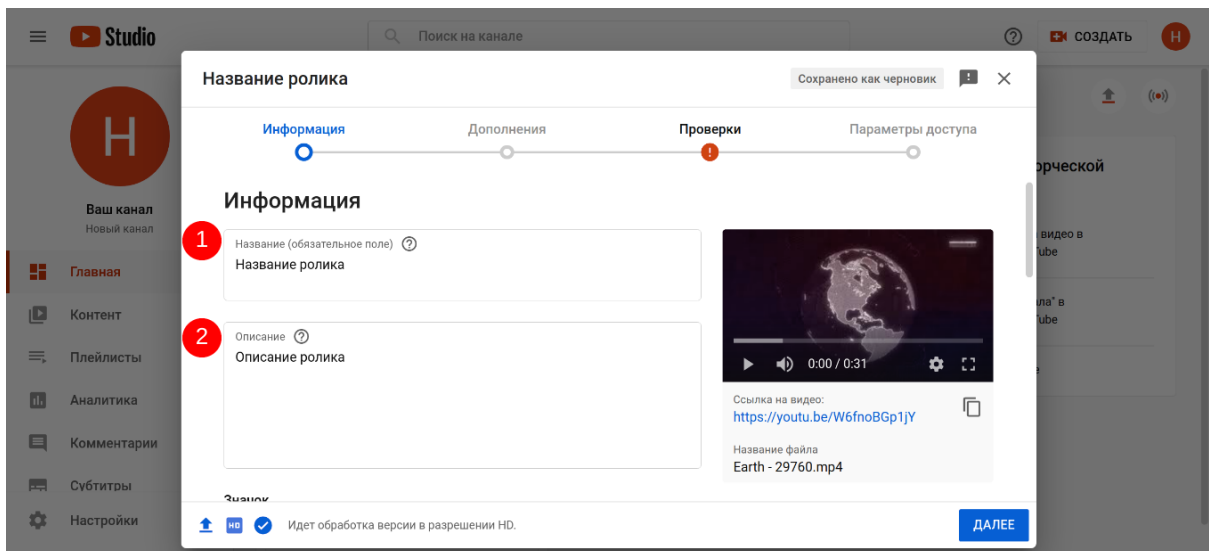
Studio

Поиск на канале

СОЗДАТЬ

H

H

Ваш канал
Новый канал

Главная
Контент
Плейлисты
Аналитика
Комментарии
Субтитры
Настройки

рческой
видео в
ube
ла" в
ube

Название ролика

Сохранено как черновик

Информация
Дополнения
Проверки
Параметры доступа

Информация

1

Название (обязательное поле)
Название ролика

2

Описание
Описание ролика

Значок

0:00 / 0:31

Ссылка на видео:
https://youtu.be/W6fnoBGp1jY

Название файла
Earth - 29760.mp4

HD

Идет обработка версии в разрешении HD.

ДАЛЕЕ